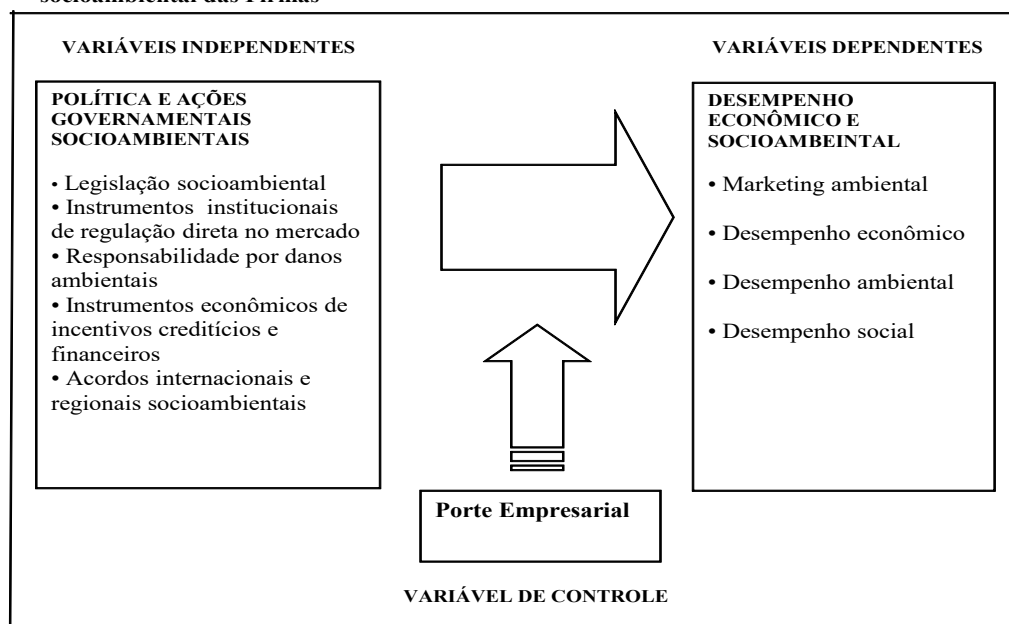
socioambiental das Firmas

VARIÁVEIS INDEPENDENTES

VARIÁVEIS DEPENDENTES

POLÍTICA E AÇÕES GOVERNAMENTAIS SOCIOAMBIENTAIS

• Legislação socioambiental
• Instrumentos institucionais de regulação direta no mercado
• Responsabilidade por danos ambientais
• Instrumentos econômicos de incentivos creditícios e financeiros
• Acordos internacionais e regionais socioambientais

DESEMPENHO ECONÔMICO E SOCIOAMBEINTAL

• Marketing ambiental
• Desempenho econômico
• Desempenho ambiental
• Desempenho social

Porte Empresarial

VARIÁVEL DE CONTROLE